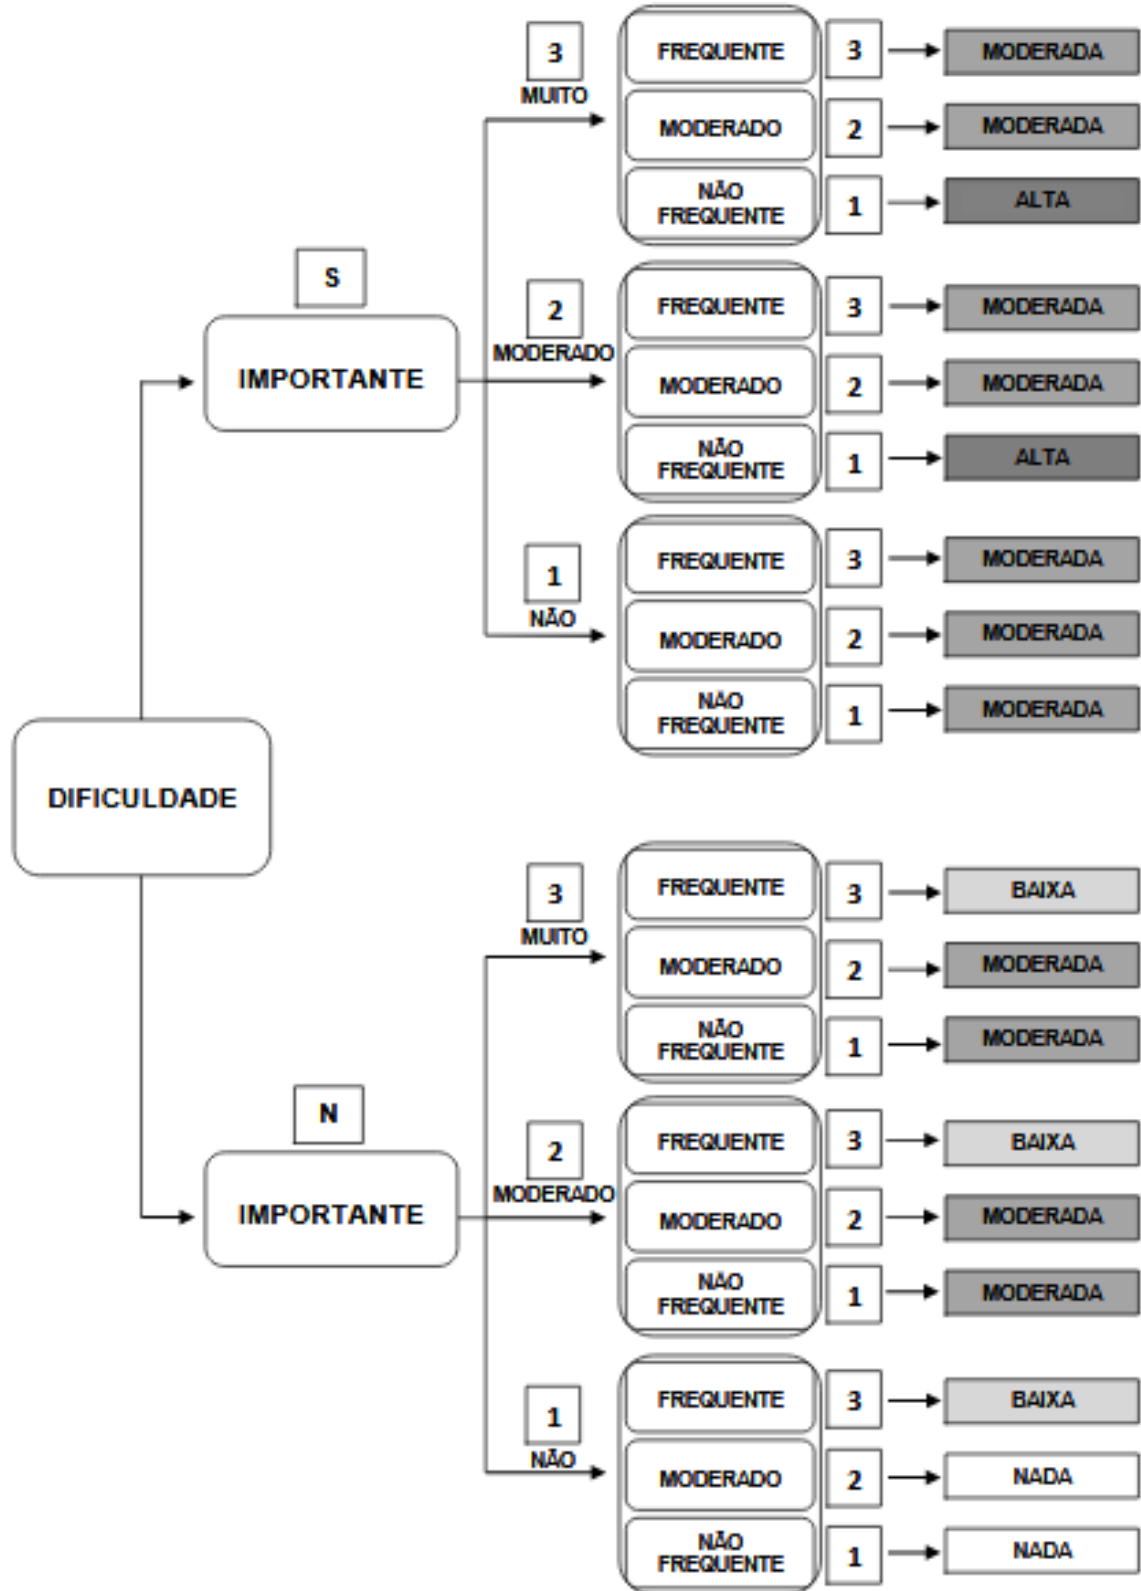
DIFICULDADE

S

IMPORTANTE

3
MUITO

FREQUENTE 3 MODERADA
MODERADO 2 MODERADA
NÃO FREQUENTE 1 ALTA

2
MODERADO

FREQUENTE 3 MODERADA
MODERADO 2 MODERADA
NÃO FREQUENTE 1 ALTA

1
NÃO

FREQUENTE 3 MODERADA
MODERADO 2 MODERADA
NÃO FREQUENTE 1 MODERADA

N

IMPORTANTE

3
MUITO

FREQUENTE 3 BAIXA
MODERADO 2 MODERADA
NÃO FREQUENTE 1 MODERADA

2
MODERADO

FREQUENTE 3 BAIXA
MODERADO 2 MODERADA
NÃO FREQUENTE 1 MODERADA

1
NÃO

FREQUENTE 3 BAIXA
MODERADO 2 NADA
NÃO FREQUENTE 1 NADA